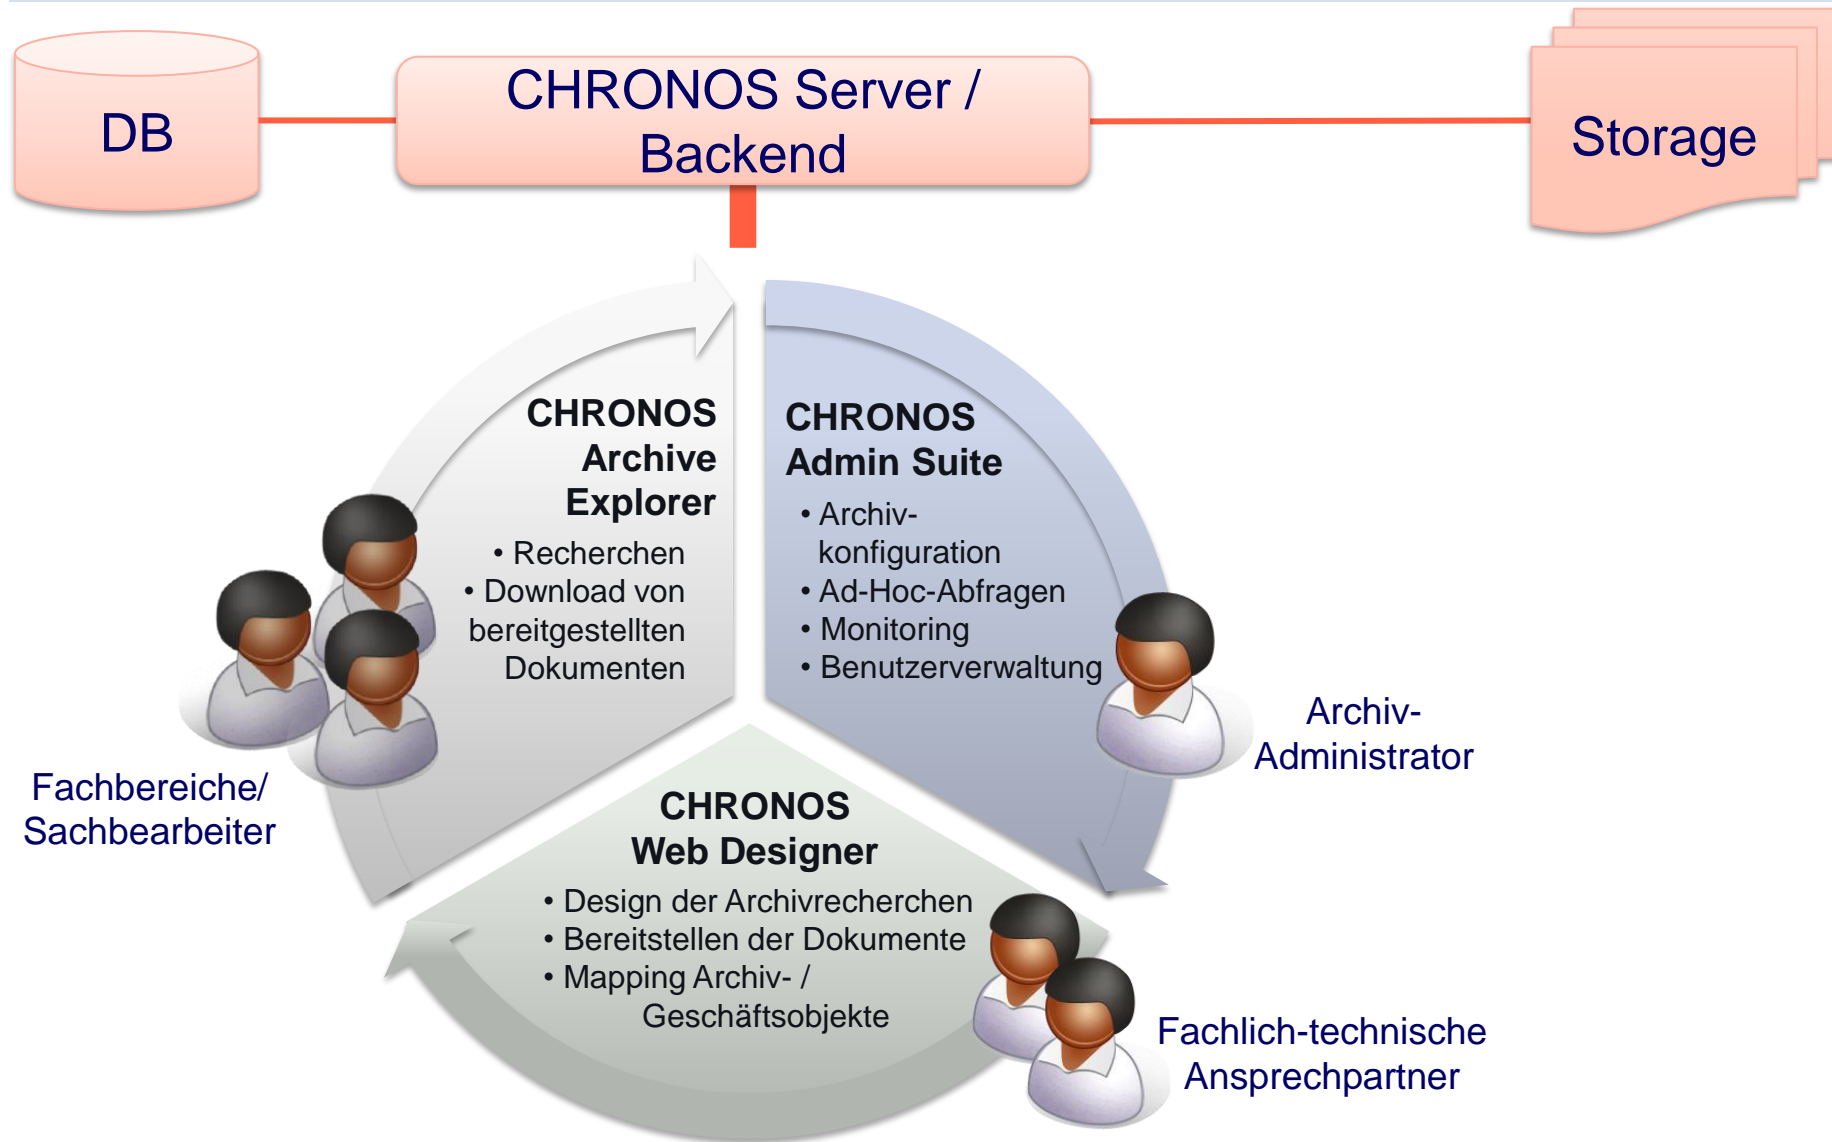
DB

CHRONOS Server / Backend

Storage

CHRONOS Archive Explorer

• Recherchen
• Download von bereitgestellten Dokumenten

CHRONOS Admin Suite

• Archiv-konfiguration
• Ad-Hoc-Abfragen
• Monitoring
• Benutzerverwaltung

Archiv-Administrator

Fachbereiche/ Sachbearbeiter

CHRONOS Web Designer

• Design der Archivrecherchen
• Bereitstellen der Dokumente
• Mapping Archiv- / Geschäftsobjekte

Fachlich-technische Ansprechpartner